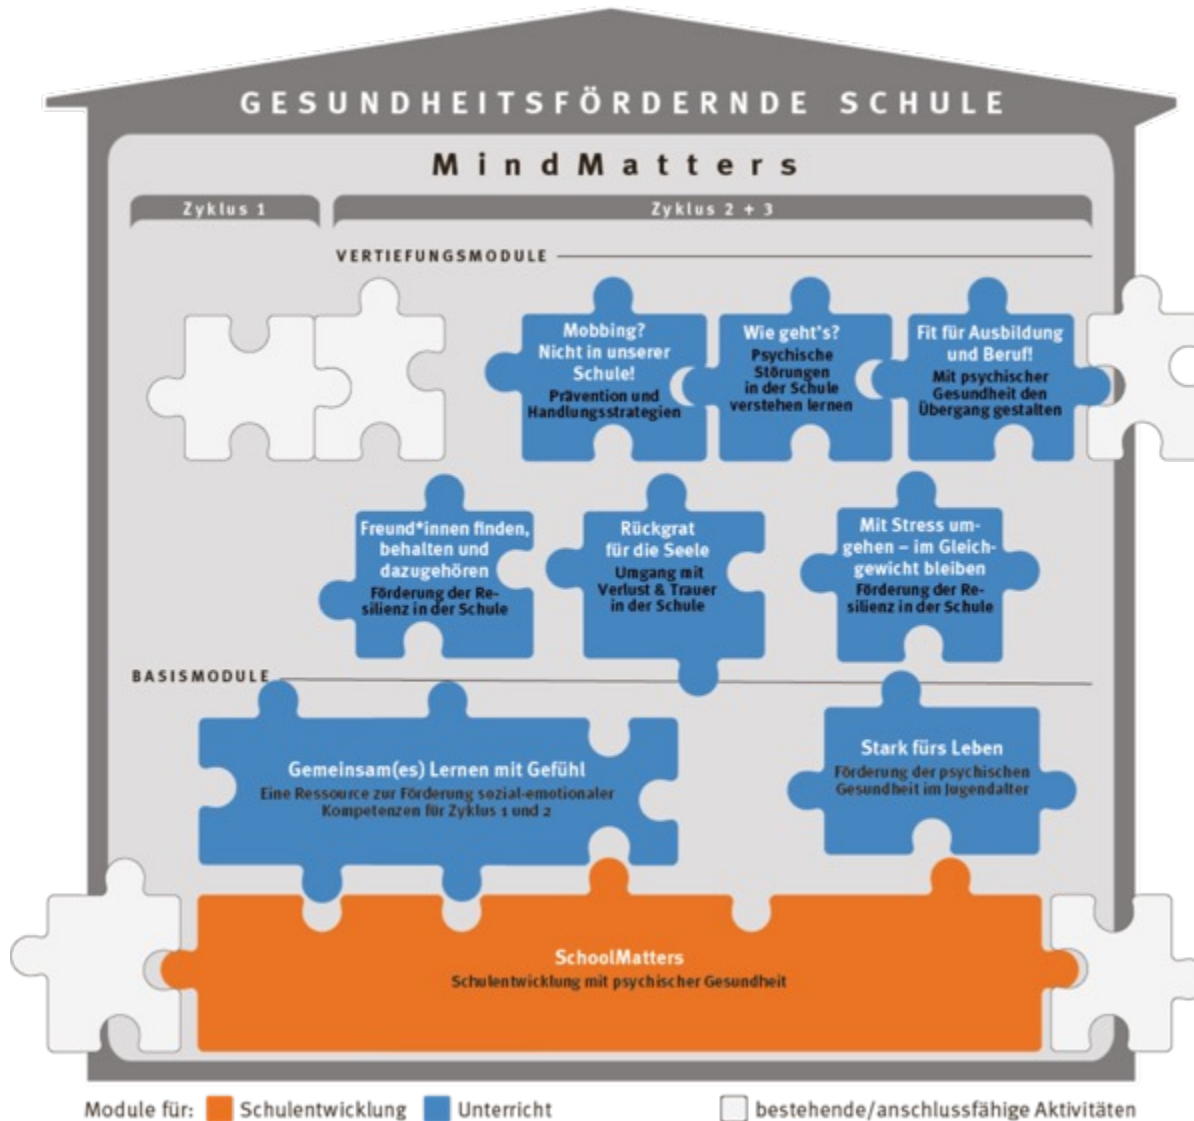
GESUNDHEITSFÖRDERNDE SCHULE

MindMatters

Zyklus 1

Zyklus 2 + 3

VERTIEFUNGSMODULE

Mobbing? Nicht in unserer Schule!
Prävention und Handlungsstrategien

Wie geht's?
Psychische Störungen in der Schule verstehen lernen

Fit für Ausbildung und Beruf!
Mit psychischer Gesundheit den Übergang gestalten

Freund*innen finden, behalten und dazugehören
Förderung der Resilienz in der Schule

Rückgrat für die Seele
Umgang mit Verlust & Trauer in der Schule

Mit Stress umgehen – im Gleichgewicht bleiben
Förderung der Resilienz in der Schule

BASISMODULE

Gemeinsam(es) Lernen mit Gefühl
Eine Ressource zur Förderung sozial-emotionaler Kompetenzen für Zyklus 1 und 2

Stark fürs Leben
Förderung der psychischen Gesundheit im Jugendalter

SchoolMatters
Schulentwicklung mit psychischer Gesundheit

Module für: Schulentwicklung Unterricht bestehende/anschlussfähige Aktivitäten